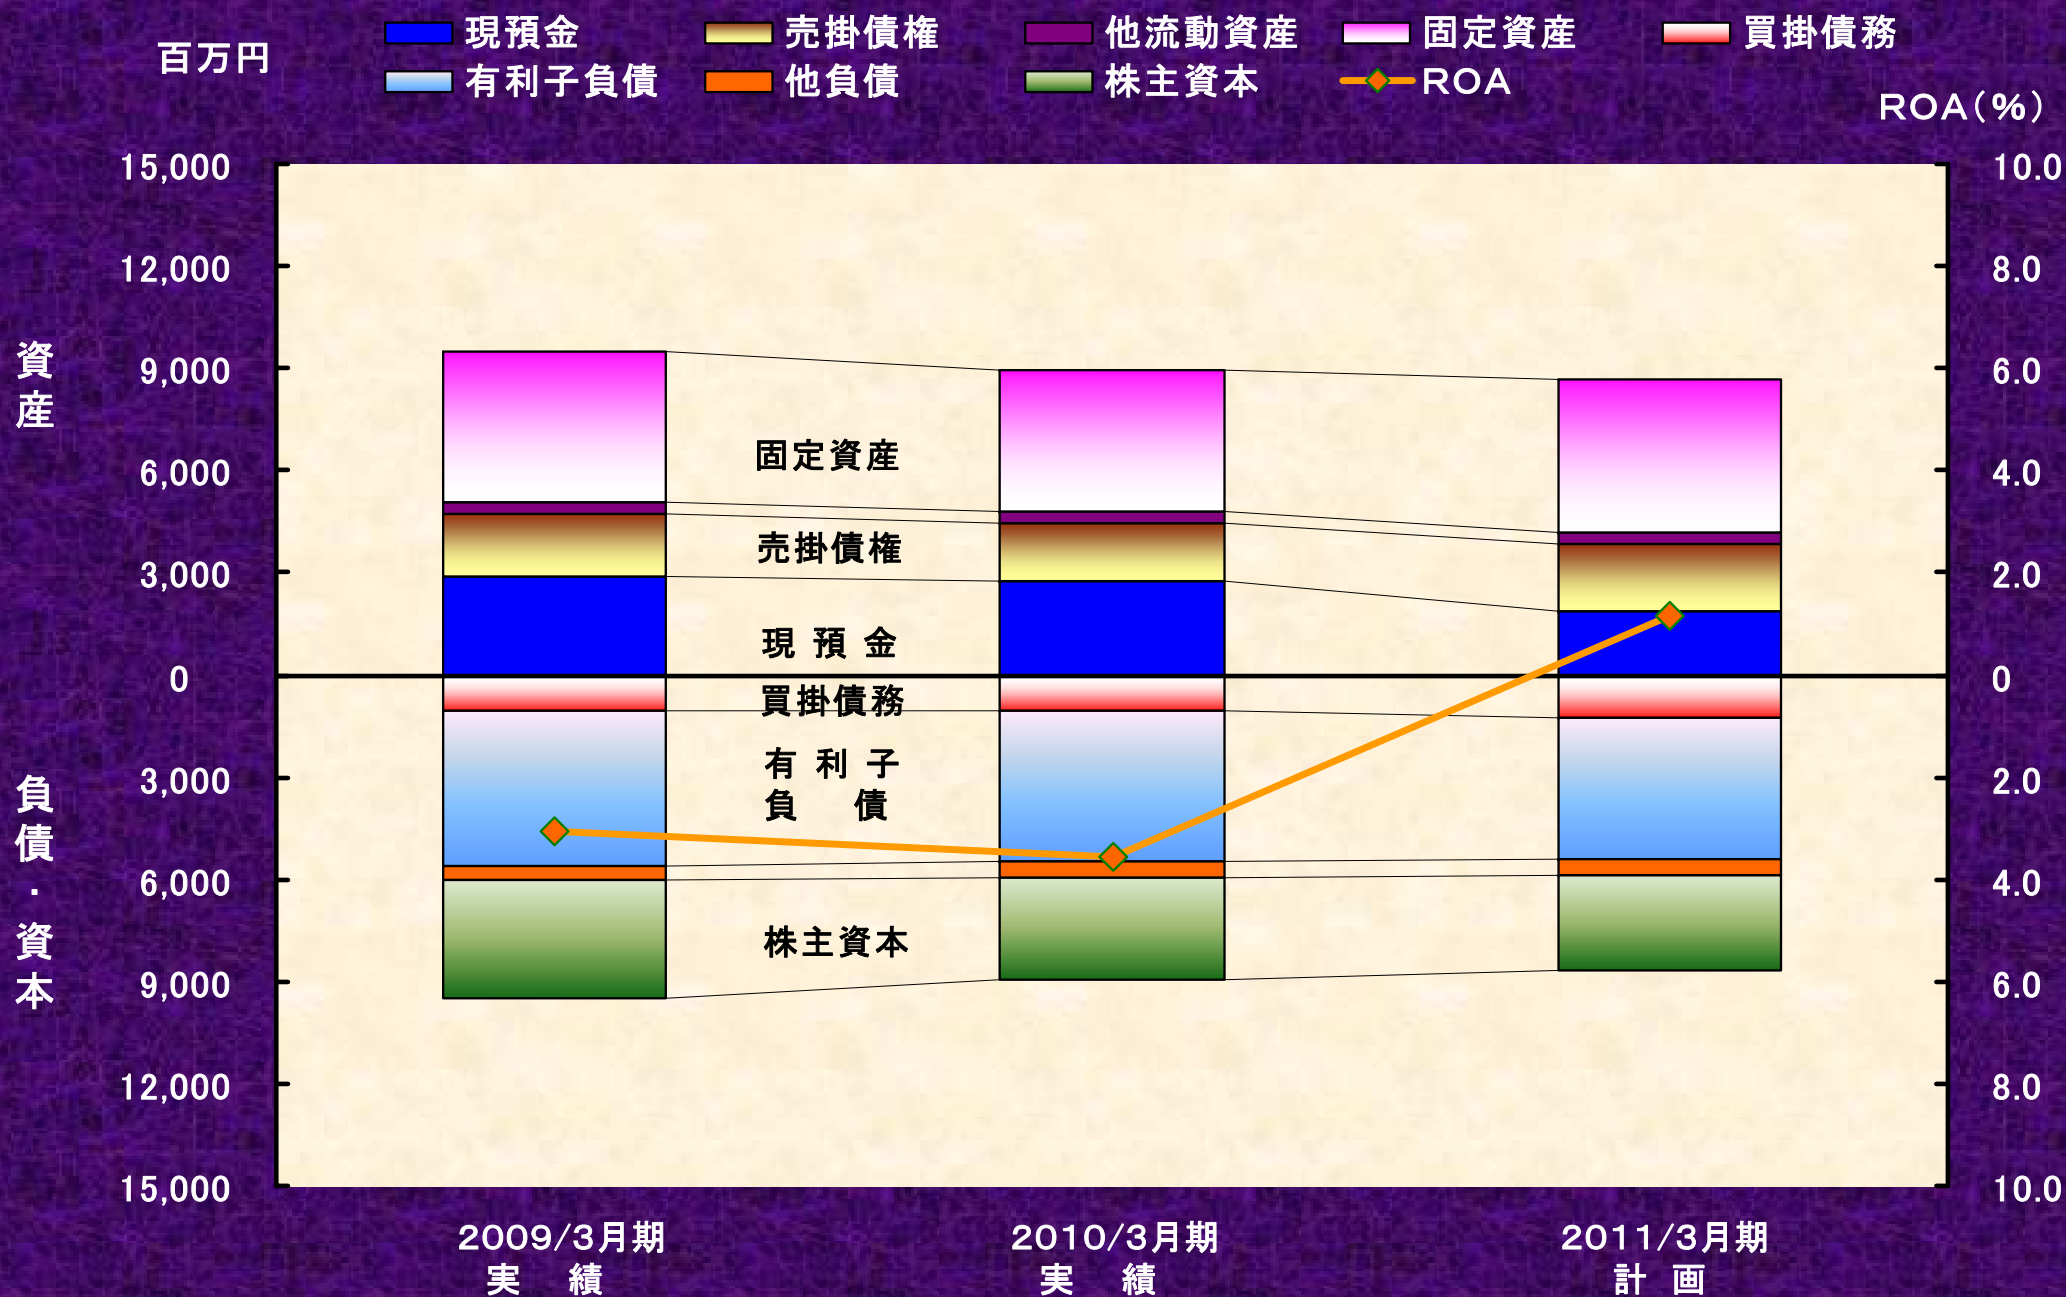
百万円

現預金
売掛債権
他流動資産
固定資産
買掛債務
有利子負債
他負債
株主資本
ROA

ROA(%)

資産

負債・資本

15,000
12,000
9,000
6,000
3,000
0
3,000
6,000
9,000
12,000
15,000

10.0
8.0
6.0
4.0
2.0
0
2.0
4.0
6.0
8.0
10.0

固定資産
売掛債権
現 預 金
買掛債務
有 利 子 負 債
株主資本

2009/3月期 実 績
2010/3月期 実 績
2011/3月期 計 画